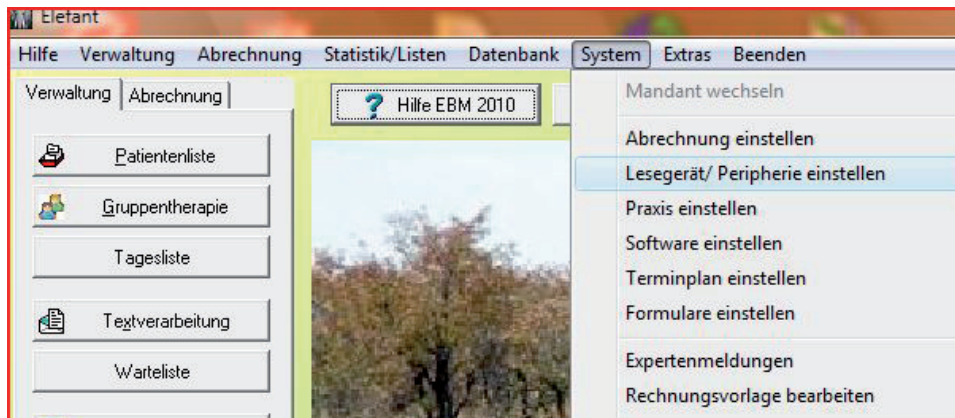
Elefant

Hilfe Verwaltung Abrechnung Statistik/Listen Datenbank System Extras Beenden

Verwaltung Abrechnung

Hilfe EBM 2010

Patientenliste

Gruppentherapie

Tagesliste

Textverarbeitung

Warteliste

Mandant wechseln

Abrechnung einstellen

Lesegerät/ Peripherie einstellen

Praxis einstellen

Software einstellen

Terminplan einstellen

Formulare einstellen

Expertenmeldungen

Rechnungsvorlage bearbeiten